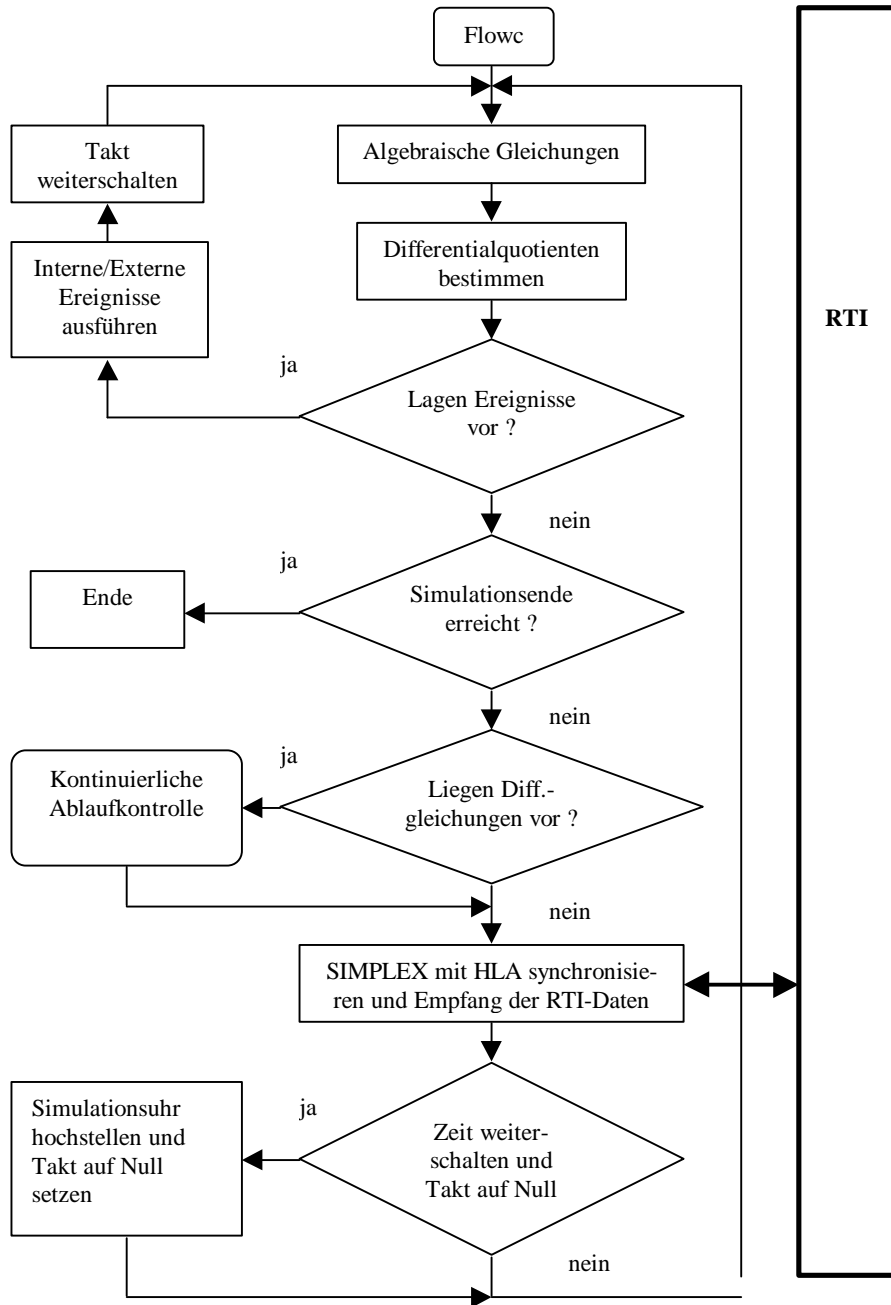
Flowc

Takt weiterschalten

Algebraische Gleichungen

Differentialquotienten bestimmen

Interne/Externe Ereignisse ausführen

RTI

ja

Lagen Ereignisse vor ?

nein

ja

Ende

Simulationsende erreicht ?

nein

ja

Kontinuierliche Ablaufkontrolle

Liegen Diff.-gleichungen vor ?

nein

SIMPLEX mit HLA synchronisieren und Empfang der RTI-Daten

Simulationsuhr hochstellen und Takt auf Null setzen

ja

Zeit weiterschalten und Takt auf Null

nein